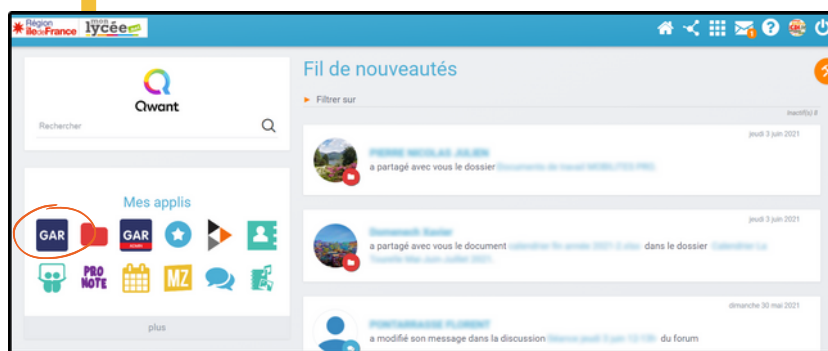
Région Île de France mon lycée.net

Qwant

Rechercher

Mes applis

GAR

GAR

PRO NOTE

MZ

plus

Fil de nouveautés

Filtrer sur

Inactif(s)

jeudi 3 juin 2021

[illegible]

a partagé avec vous le dossier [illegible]

jeudi 3 juin 2021

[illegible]

a partagé avec vous le document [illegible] dans le dossier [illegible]

dimanche 30 mai 2021

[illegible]

a modifié son message dans la discussion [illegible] du forum